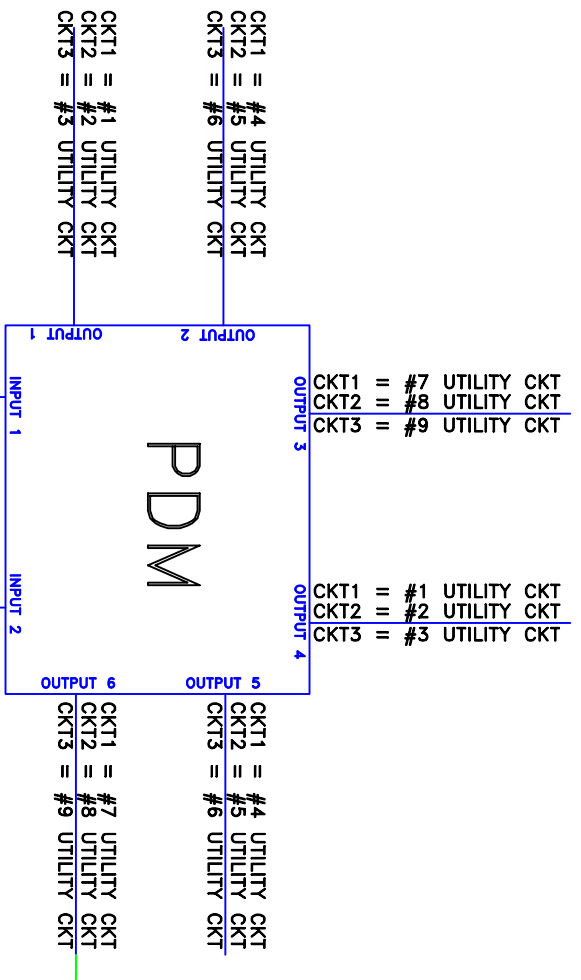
CKT1 = #1 UTILITY CKT
CKT2 = #2 UTILITY CKT
CKT3 = #3 UTILITY CKT

CKT1 = #4 UTILITY CKT
CKT2 = #5 UTILITY CKT
CKT3 = #6 UTILITY CKT

OUTPUT 1
OUTPUT 2

INPUT 1

PDM

OUTPUT 3
CKT1 = #7 UTILITY CKT
CKT2 = #8 UTILITY CKT
CKT3 = #9 UTILITY CKT

INPUT 2

OUTPUT 4
CKT1 = #1 UTILITY CKT
CKT2 = #2 UTILITY CKT
CKT3 = #3 UTILITY CKT

OUTPUT 6
OUTPUT 5

CKT1 = #7 UTILITY CKT
CKT2 = #8 UTILITY CKT
CKT3 = #9 UTILITY CKT

CKT1 = #4 UTILITY CKT
CKT2 = #5 UTILITY CKT
CKT3 = #6 UTILITY CKT